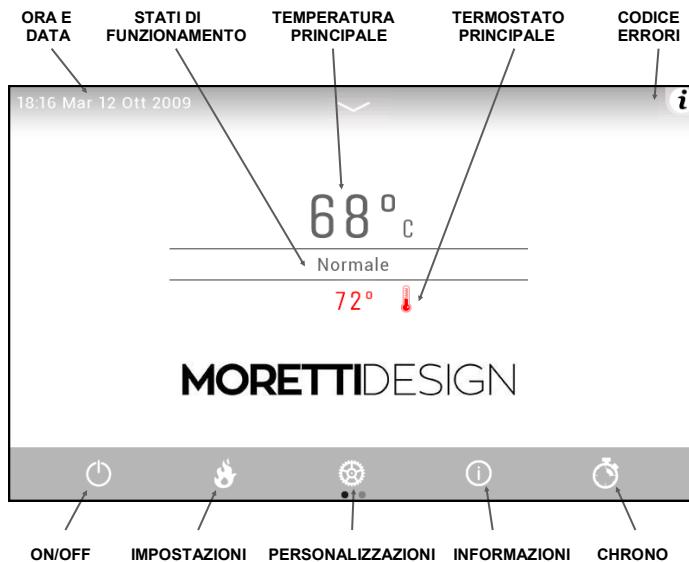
ORA E DATA

STATI DI FUNZIONAMENTO

TEMPERATURA PRINCIPALE

TERMOSTATO PRINCIPALE

CODICE ERRORI

18:16 Mar 12 Ott 2009

i

68° C

Normale

72°

MORETTIDESIGN

ON/OFF

IMPOSTAZIONI

PERSONALIZZAZIONI

INFORMAZIONI

CHRONO